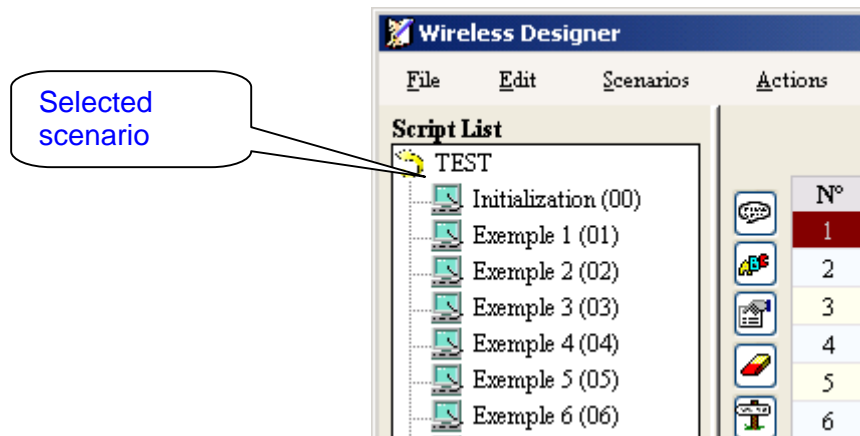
Selected scenario

Wireless Designer

File Edit Scenarios Actions

Script List

TEST

Initialization (00)

Exemple 1 (01)

Exemple 2 (02)

Exemple 3 (03)

Exemple 4 (04)

Exemple 5 (05)

Exemple 6 (06)

| N° |
|---|
| 1 |
| 2 |
| 3 |
| 4 |
| 5 |
| 6 |